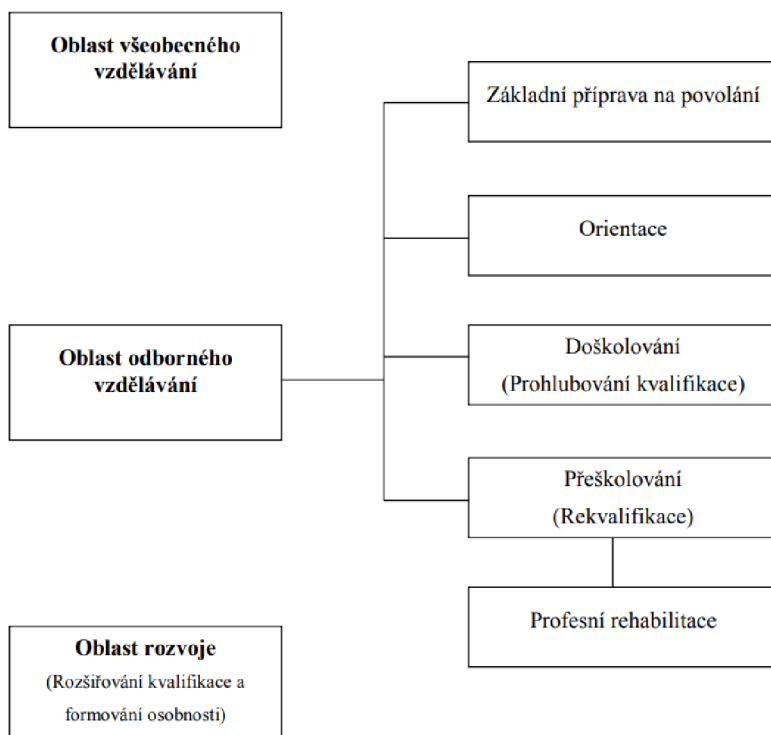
Oblast všeobecného vzdělávání

Oblast odborného vzdělávání

Oblast rozvoje
(Rozšiřování kvalifikace a formování osobnosti)

Základní příprava na povolání

Orientace

Doškolování
(Prohlubování kvalifikace)

Přeškolování
(Rekvalifikace)

Profesní rehabilitace